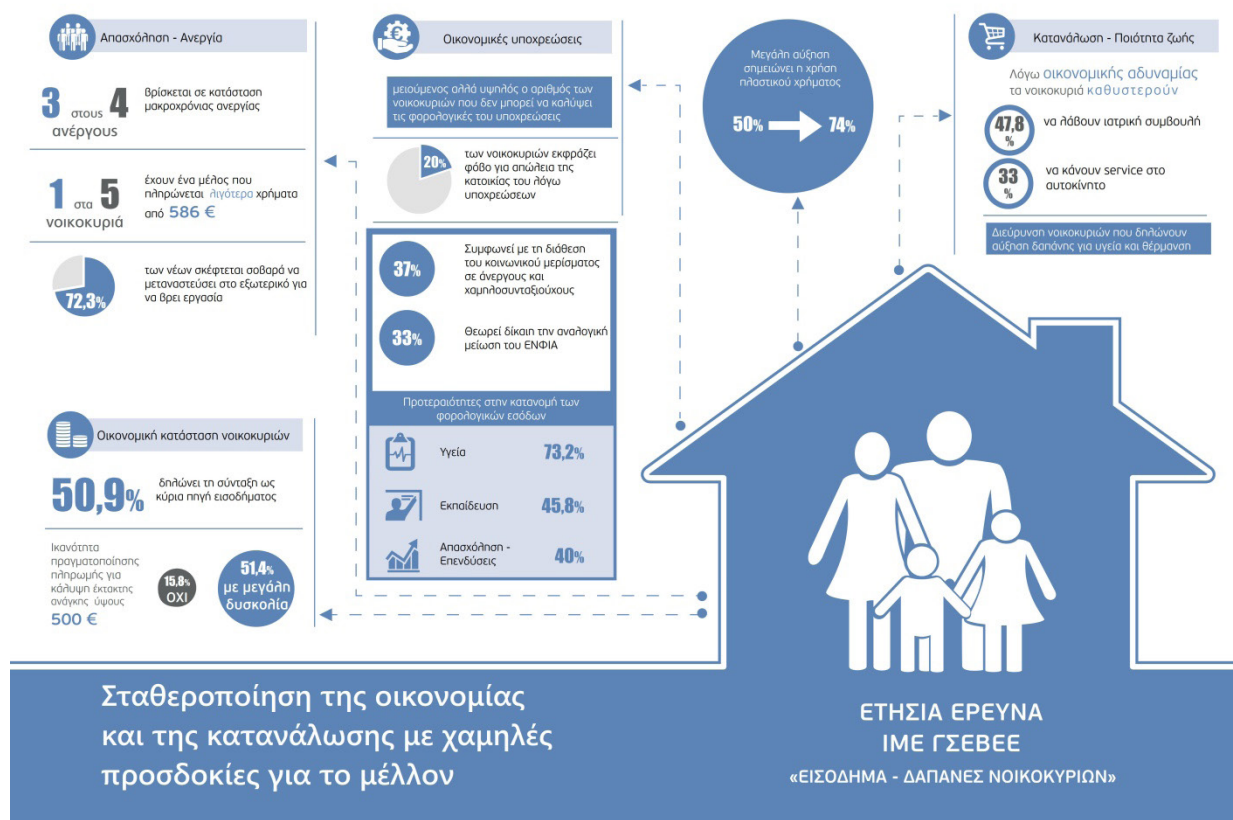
Απασχόληση - Ανεργία

3 στους 4 ανέργους βρίσκεται σε κατάσταση μακροχρόνιας ανεργίας

1 στα 5 νοικοκυριά έχουν ένα μέλος που πληρώνεται λιγότερο χρήματα από 586 €

72,3% των νέων σκέφτεται σοβαρά να μεταναστεύσει στο εξωτερικό για να βρει εργασία

Οικονομικές υποχρεώσεις

μειούμενος αλλά υψηλός ο αριθμός των νοικοκυριών που δεν μπορεί να καλύψει τις φορολογικές του υποχρεώσεις

20% των νοικοκυριών εκφράζει φόβο για απώλεια της κατοικίας του λόγω υποχρεώσεων

37% Συμφωνεί με τη διάθεση του κοινωνικού μερίσματος σε άνεργους και χαμηλοσυνταξιούχους

33% Θεωρεί δίκαιη την αναλογική μείωση του ΕΝΦΙΑ

Προτεραιότητες στην κατανομή των φορολογικών εσόδων

| | |
|---|---|
| Υγεία | 73,2% |
| Εκπαίδευση | 45,8% |
| Απασχόληση - Επενδύσεις | 40% |

Μεγάλη αύξηση σημειώνει η χρήση πλαστικού χρήματος

50% 74%

Κατανάλωση - Ποιότητα ζωής

Λόγω οικονομικής αδυναμίας τα νοικοκυριά καθυστερούν

47,8 % να λάβουν ιατρική συμβουλή

33 % να κάνουν service στο αυτοκίνητο

Διεύρυνση νοικοκυριών που δηλώνουν αύξηση δαπάνης για υγεία και θέρμανση

Οικονομική κατάσταση νοικοκυριών

50,9% δηλώνει τη σύνταξη ως κύρια πηγή εισοδήματος

Ικανότητα πραγματοποίησης πληρωμής για κάλυψη έκτακτης ανάγκης ύψους 500 €

15,8% ΟΧΙ

51,4% με μεγάλη δυσκολία

Σταθεροποίηση της οικονομίας και της κατανάλωσης με χαμηλές προσδοκίες για το μέλλον

ΕΤΗΣΙΑ ΕΡΕΥΝΑ
ΙΜΕ ΓΣΕΒΕΕ
«ΕΙΣΟΔΗΜΑ - ΔΑΠΑΝΕΣ ΝΟΙΚΟΚΥΡΙΩΝ»